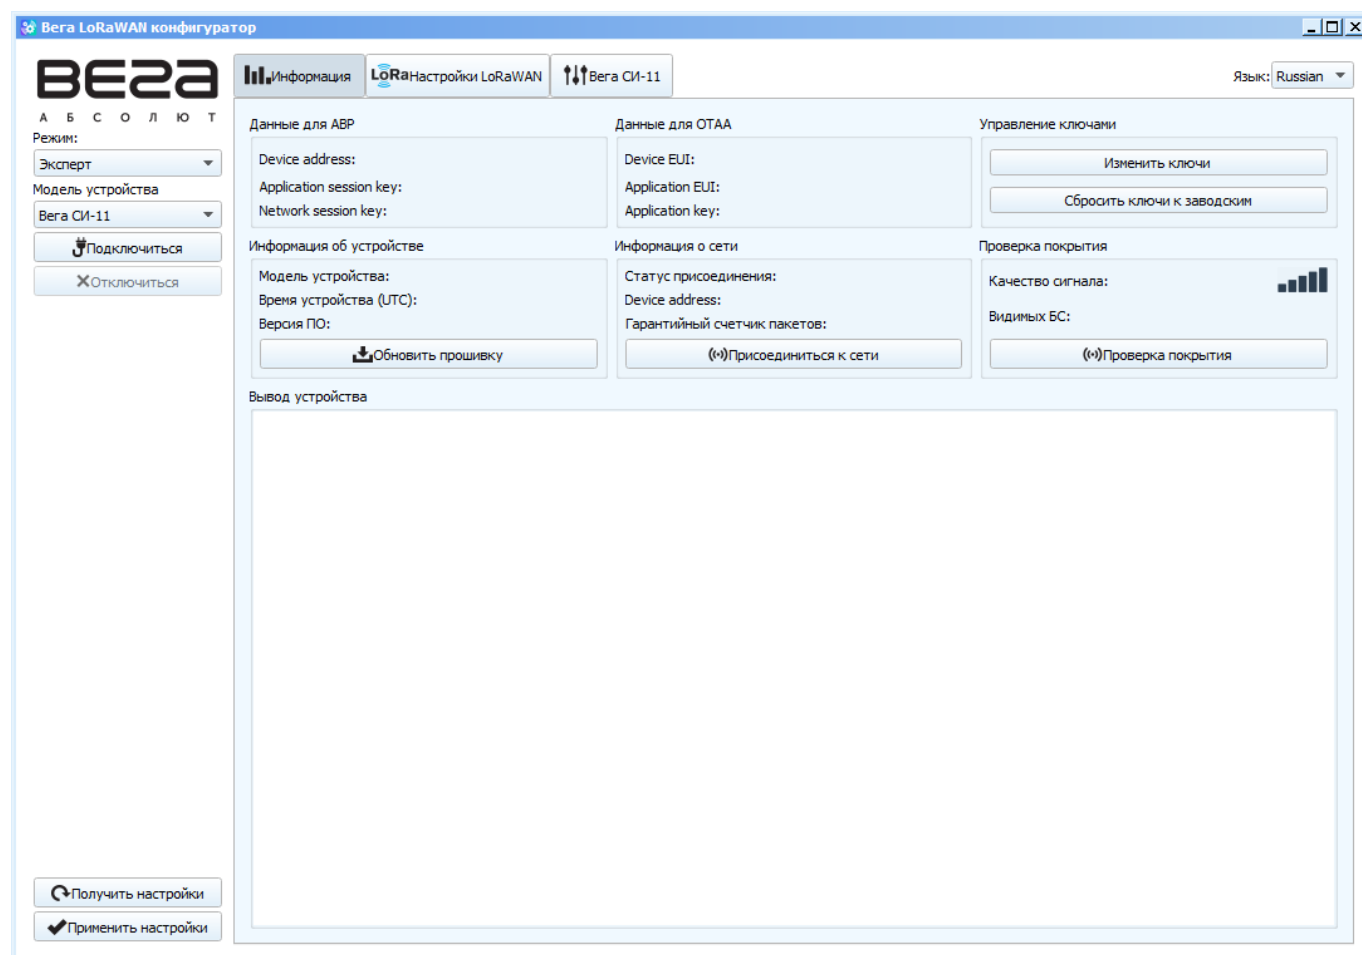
Вега LoRaWAN конфигуратор

ВЕГА
А Б С О Л Ю Т

Режим:
Эксперт
Модель устройства
Вега СИ-11
Подключиться
Отключиться

Информация | LoRa Настройки LoRaWAN | Вега СИ-11

Язык: Russian

Данные для ABP
Device address:
Application session key:
Network session key:

Данные для OTAA
Device EUI:
Application EUI:
Application key:

Управление ключами
Изменить ключи
Сбросить ключи к заводским

Информация об устройстве
Модель устройства:
Время устройства (UTC):
Версия ПО:
Обновить прошивку

Информация о сети
Статус присоединения:
Device address:
Гарантийный счетчик пакетов:
Присоединиться к сети

Проверка покрытия
Качество сигнала:
Видимых БС:
Проверка покрытия

Вывод устройства

Получить настройки
Применить настройки